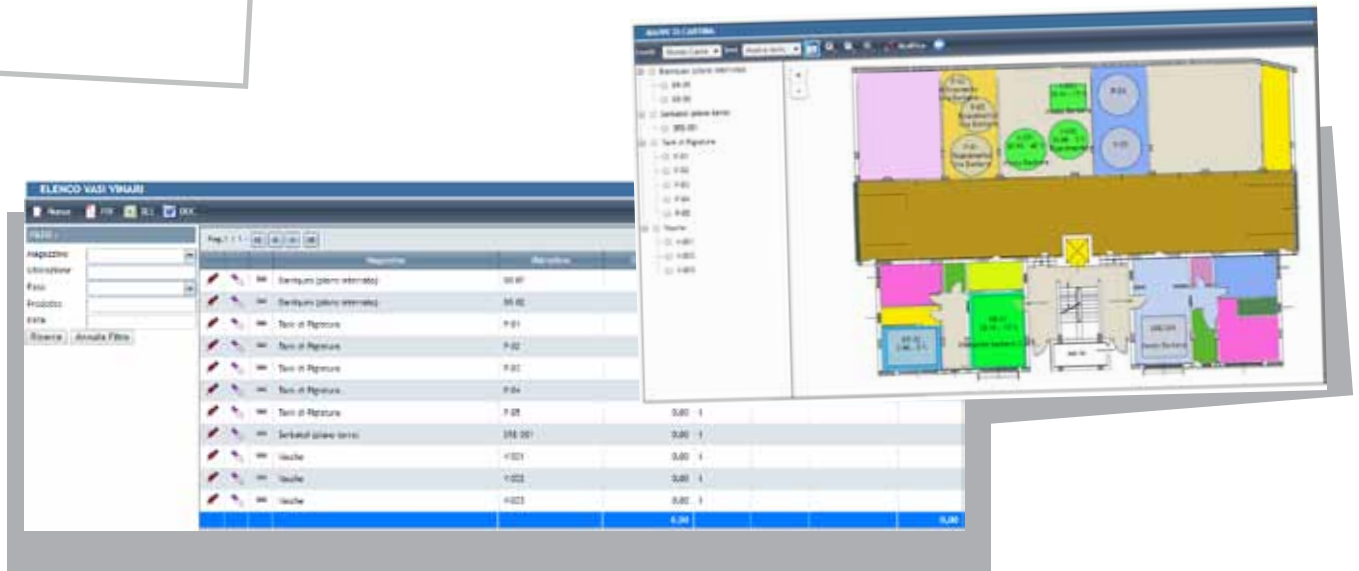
MAPPE DI CANTINA

Barriques (piano interrato)
BR-01
BR-02
Serbatoi (piano terra)
SRB-001
Tini di Pigiatura
P-01
P-02
P-03
P-04
P-05
Vasche
V-001
V-002
V-003

+
-

ELENCO VASI VINARI

Nuovo PDF XLS DOC

FILTRI

Magazzino
Ubicazione
Fase
Prodotto
Data

Ricerca Annulla Filtro

Pag 1 / 1

| | | | Magazzino | Ubicazione | | |
|---|---|---|---|---|---|---|
| | | | Barriques (piano interrato) | BR-01 | | |
| | | | Barriques (piano interrato) | BR-02 | | |
| | | | Tini di Pigiatura | P-01 | | |
| | | | Tini di Pigiatura | P-02 | | |
| | | | Tini di Pigiatura | P-03 | | |
| | | | Tini di Pigiatura | P-04 | | |
| | | | Tini di Pigiatura | P-05 | 0,00 | 1 |
| | | | Serbatoi (piano terra) | SRB-001 | 0,00 | 1 |
| | | | Vasche | V-001 | 0,00 | 1 |
| | | | Vasche | V-002 | 0,00 | 1 |
| | | | Vasche | V-003 | 0,00 | 1 |
| | | | | | 0,00 | 0,00 |